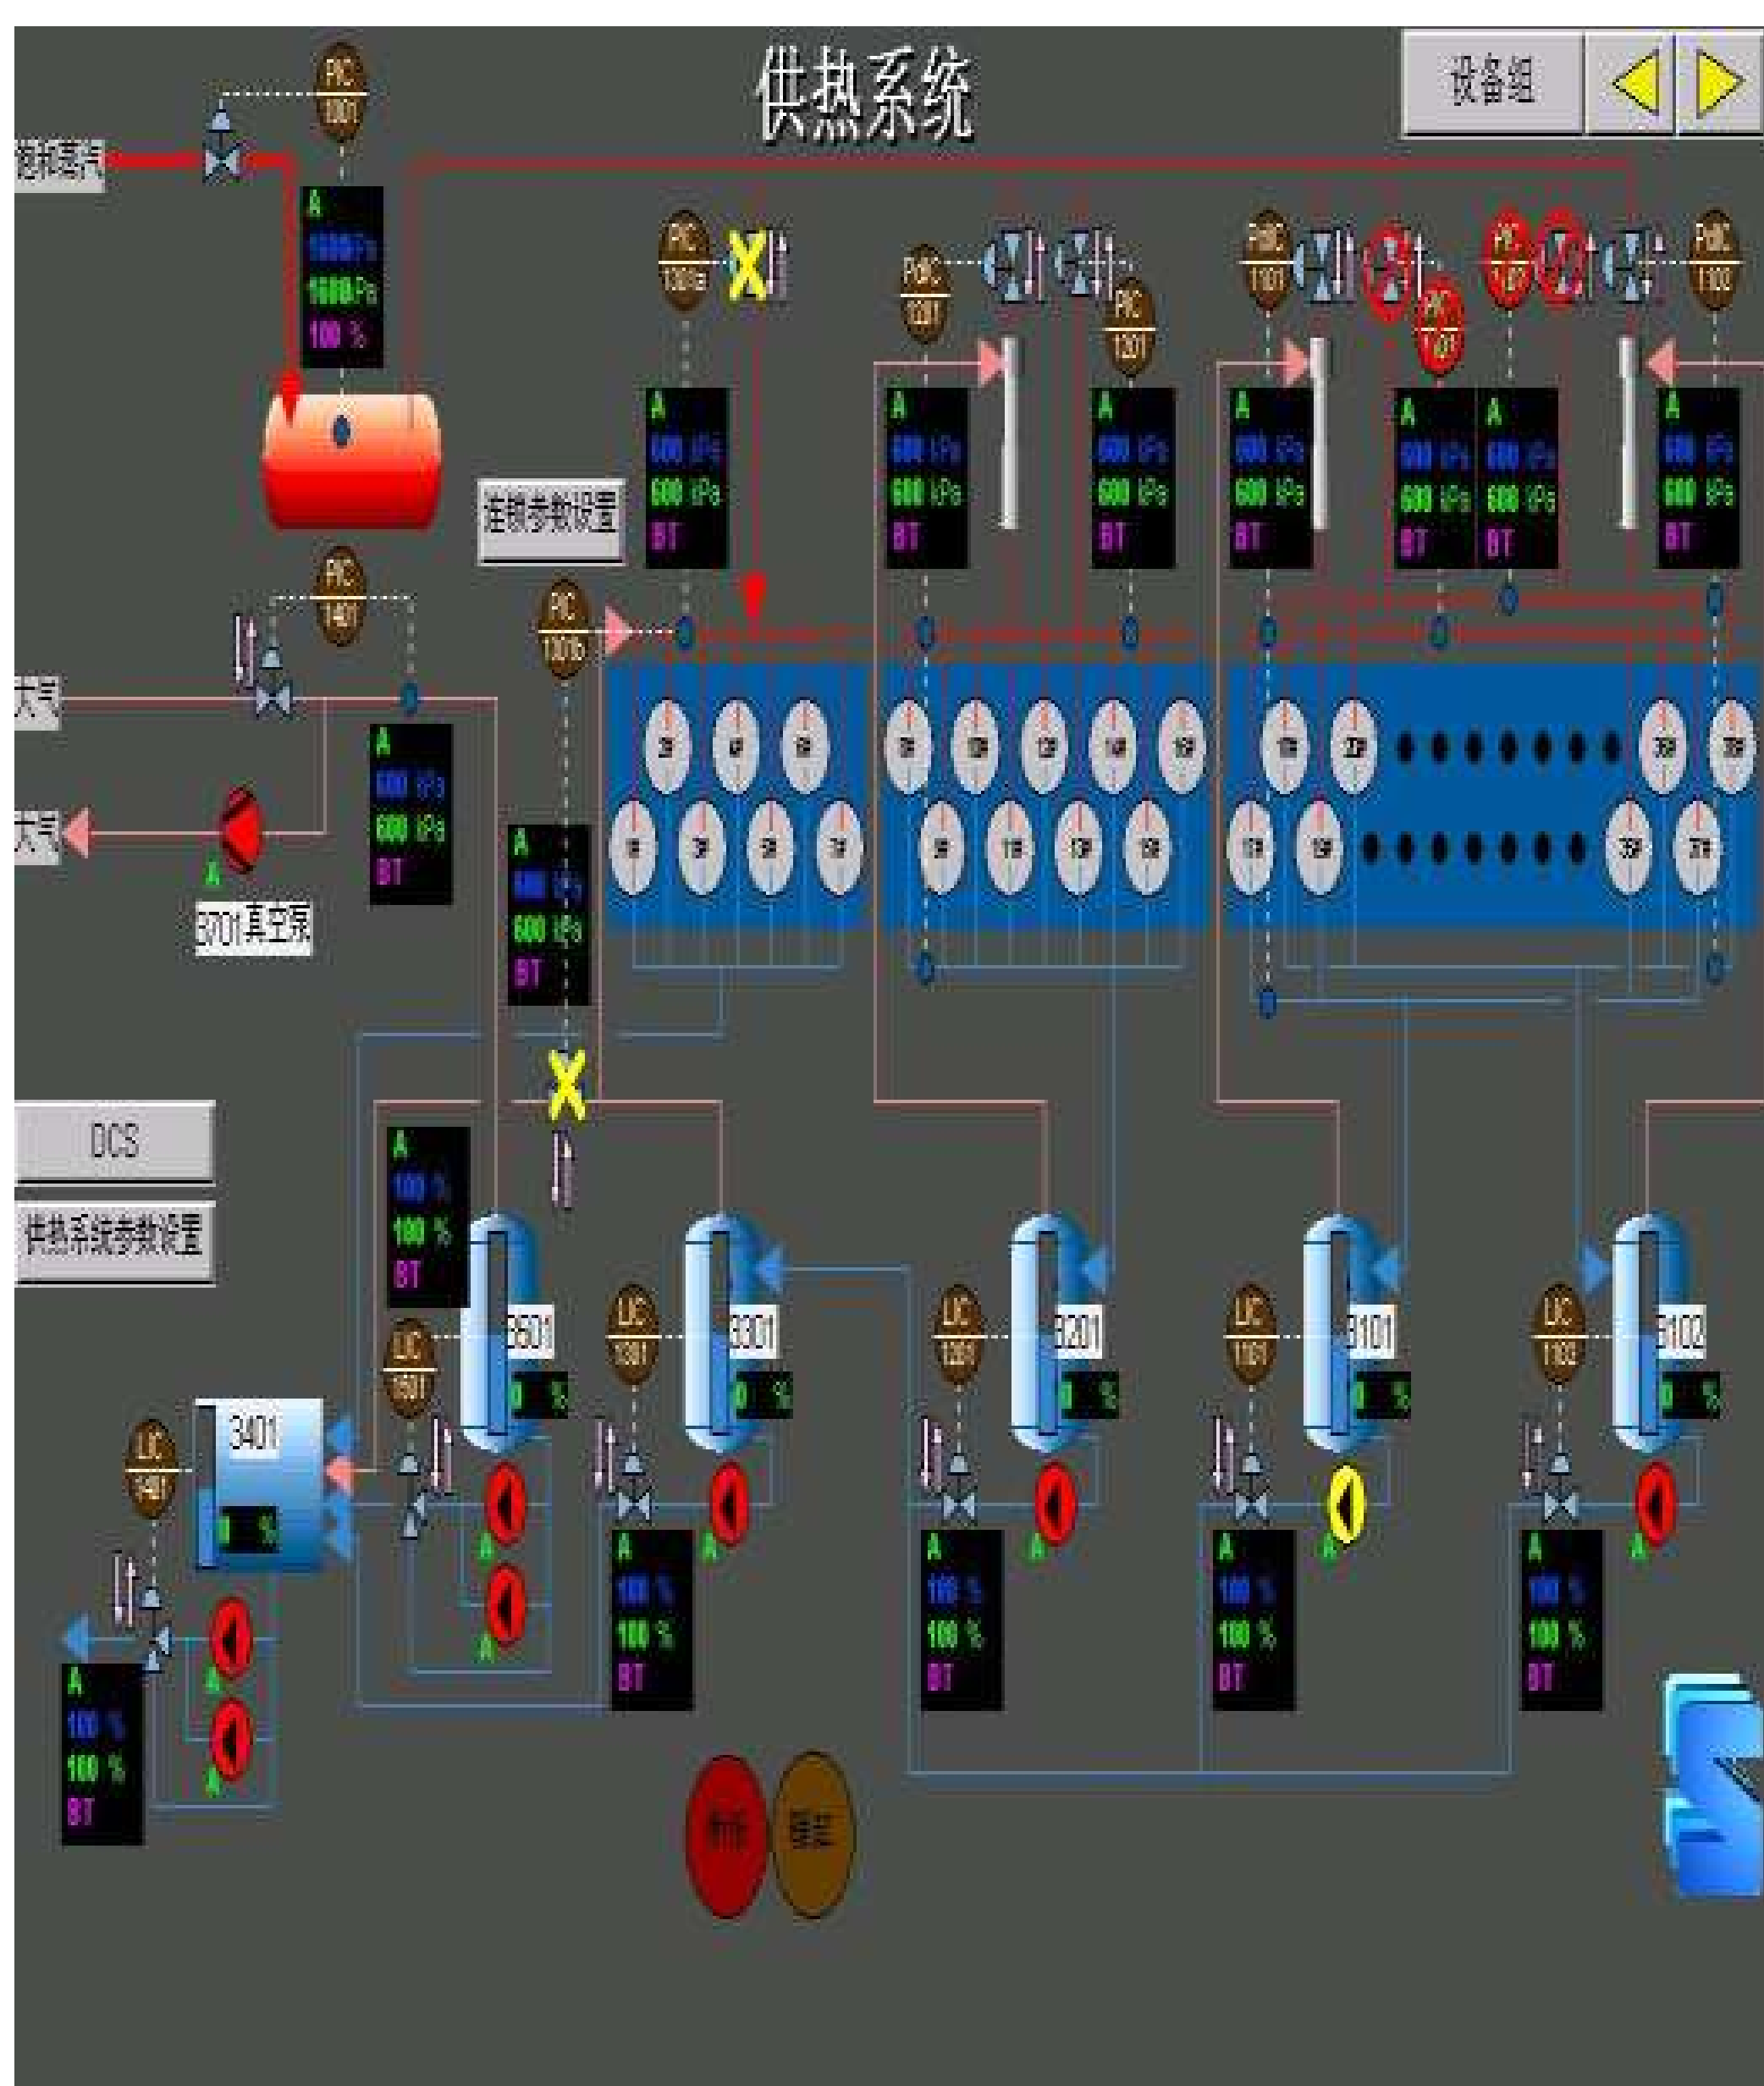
供热系统

设备组

饱和蒸汽

PIC
1001

A
1000 kPa
1000 kPa
100 %

PIC
1301

PdIC
1201

PIC
1201

PdIC
1101

PIC
1101

PIC
1102

PdIC
1102

A
600 kPa
600 kPa
BT

A
600 kPa
600 kPa
BT

A
600 kPa
600 kPa
BT

A
600 kPa
600 kPa
BT

A
600 kPa
600 kPa
BT

A
600 kPa
600 kPa
BT

A
600 kPa
600 kPa
BT

连锁参数设置

PIC
1401

PIC
1301

大气

大气

A
600 kPa
600 kPa
BT

A
B701真空泵

A
600 kPa
600 kPa
BT

DCS

供热系统参数设置

A
100 %
100 %
BT

3501

3301

3201

3101

3102

LIC
1501

LIC
1301

LIC
1201

LIC
1101

LIC
1102

0 %

0 %

0 %

0 %

0 %

3401

LIC
3401

0 %

A
100 %
100 %
BT

A
100 %
100 %
BT

A
100 %
100 %
BT

A
100 %
100 %
BT

A
100 %
100 %
BT

A

A

A

A

A

A

A

A

A

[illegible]

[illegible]